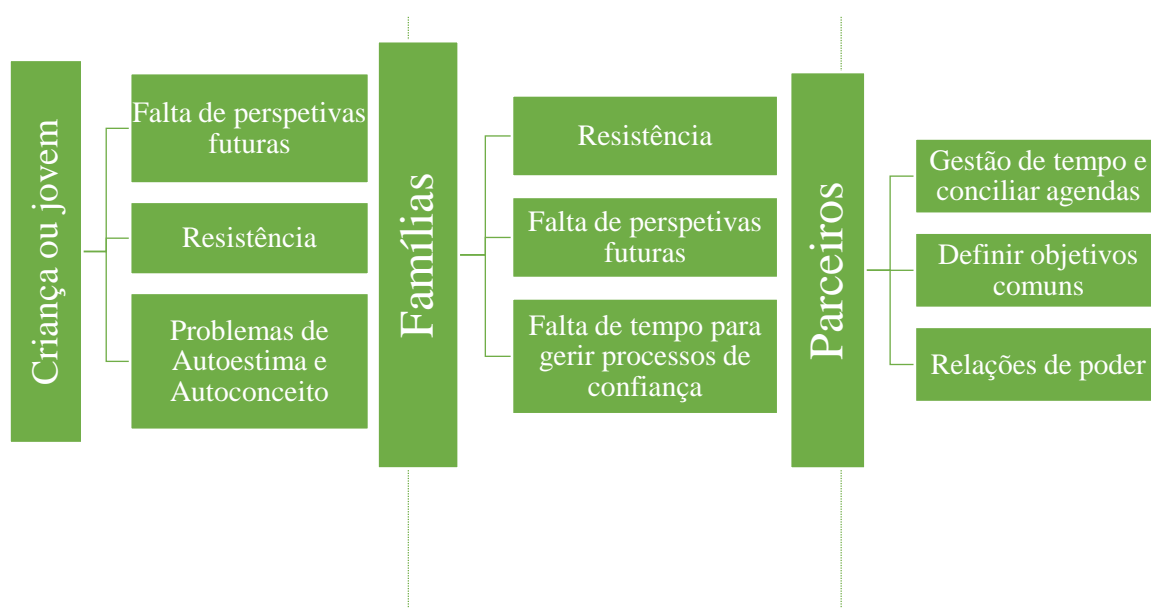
Criança ou jovem

Falta de perspetivas futuras

Resistência

Problemas de Autoestima e Autoconceito

Famílias

Resistência

Falta de perspetivas futuras

Falta de tempo para gerir processos de confiança

Parceiros

Gestão de tempo e conciliar agendas

Definir objetivos comuns

Relações de poder